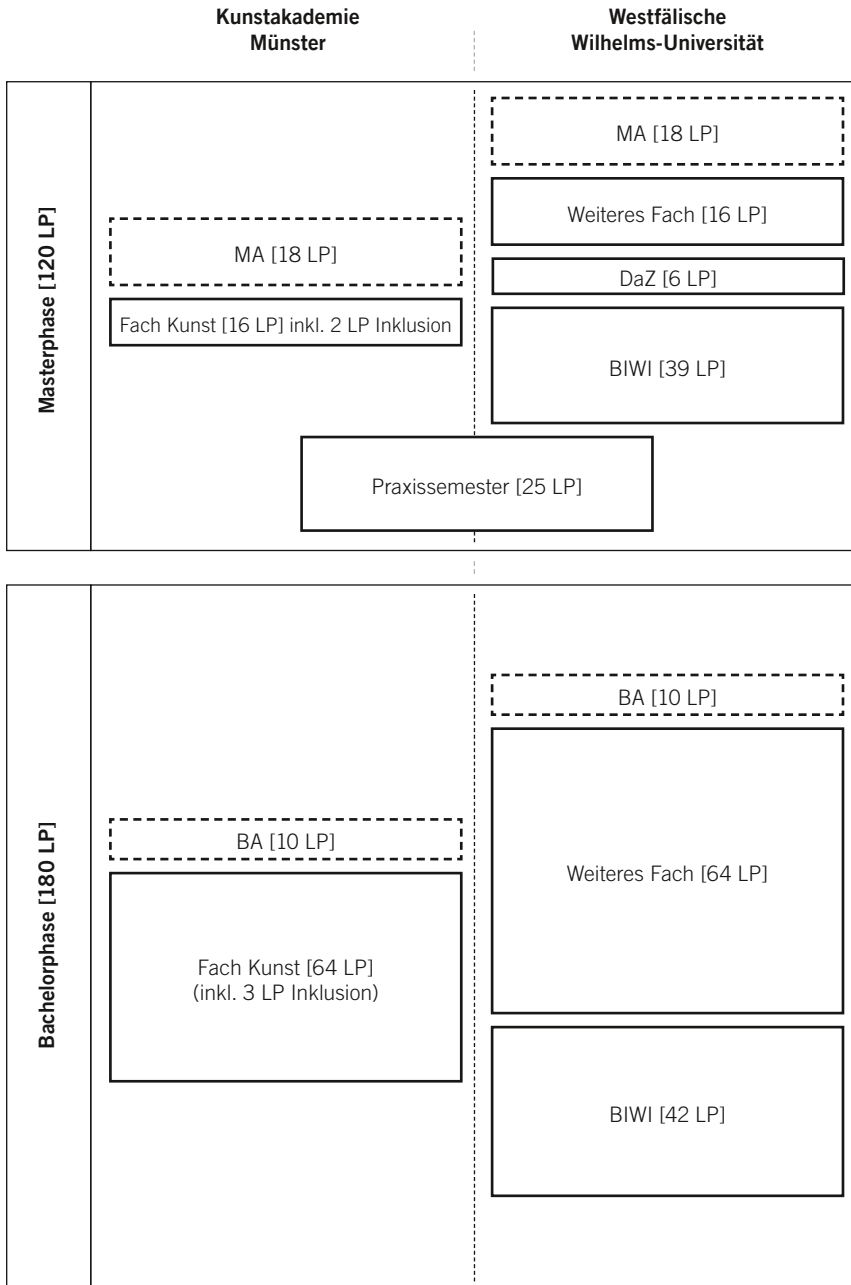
Kunstakademie Münster

Westfälische Wilhelms-Universität

Masterphase [120 LP]

MA [18 LP]

Weiteres Fach [16 LP]

MA [18 LP]

DaZ [6 LP]

Fach Kunst [16 LP] inkl. 2 LP Inklusion

BIWI [39 LP]

Praxissemester [25 LP]

Bachelorphase [180 LP]

BA [10 LP]

BA [10 LP]

Weiteres Fach [64 LP]

Fach Kunst [64 LP] (inkl. 3 LP Inklusion)

BIWI [42 LP]